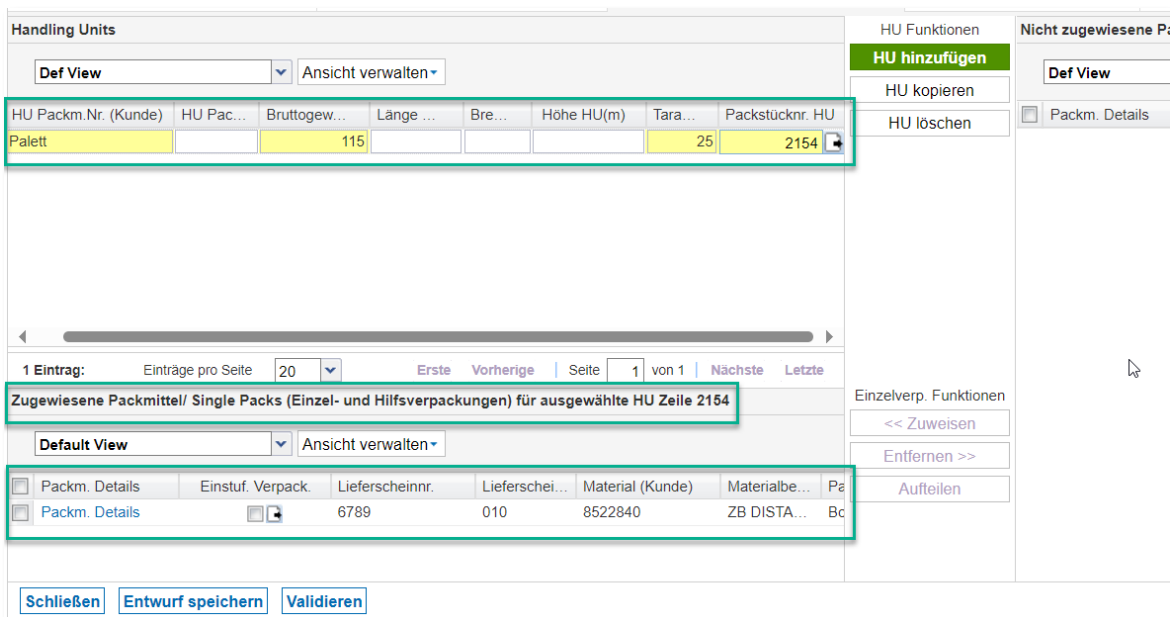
Handling Units

Def View
Ansicht verwalten

| HU Packm.Nr. (Kunde) | HU Pac... | Bruttogew... | Länge ... | Bre... | Höhe HU(m) | Tara... | Packstücknr. HU |
|---|---|---|---|---|---|---|---|
| Palett | | 115 | | | | 25 | 2154 |

1 Eintrag: Einträge pro Seite 20 Erste Vorherige | Seite 1 von 1 | Nächste Letzte

Zugewiesene Packmittel/ Single Packs (Einzel- und Hilfsverpackungen) für ausgewählte HU Zeile 2154

Default View
Ansicht verwalten

| Packm. Details | Einstuf. Verpack. | Lieferscheinnr. | Lieferschei... | Material (Kunde) | Materialbe... | Pa |
|---|---|---|---|---|---|---|
| Packm. Details | | 6789 | 010 | 8522840 | ZB DISTA... | Bo |

HU Funktionen
HU hinzufügen
HU kopieren
HU löschen

Einzelverp. Funktionen
<< Zuweisen
Entfernen >>
Aufteilen

Nicht zugewiesene Pa
Def View
Packm. Details

Schließen Entwurf speichern Validieren